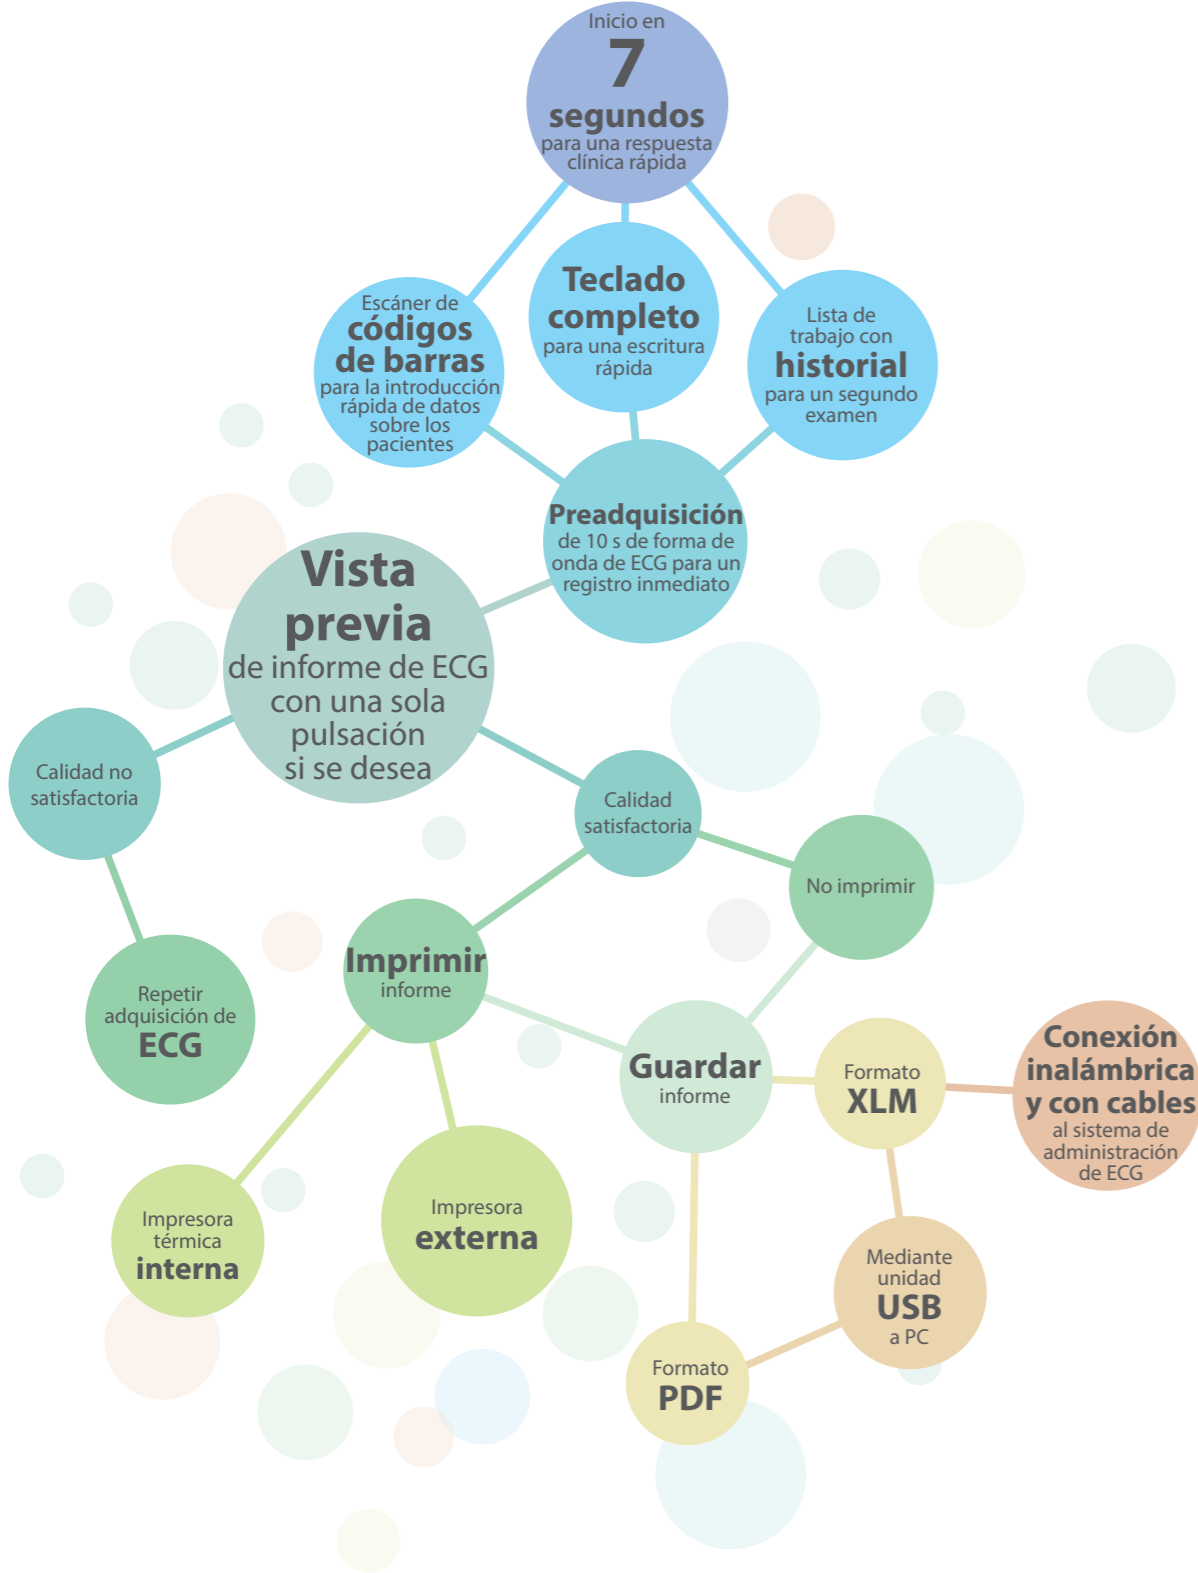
Inicio en
7
segundos
para una respuesta clínica rápida

Escáner de
códigos de barras
para la introducción rápida de datos sobre los pacientes

Teclado completo
para una escritura rápida

Lista de trabajo con
historial
para un segundo examen

Preadquisición
de 10 s de forma de onda de ECG para un registro inmediato

Vista previa
de informe de ECG con una sola pulsación si se desea

Calidad no satisfactoria

Repetir adquisición de
ECG

Calidad satisfactoria

No imprimir

Imprimir
informe

Guardar
informe

Formato
XLM

Conexión inalámbrica y con cables
al sistema de administración de ECG

Impresora térmica
interna

Impresora
externa

Mediante unidad
USB
a PC

Formato
PDF